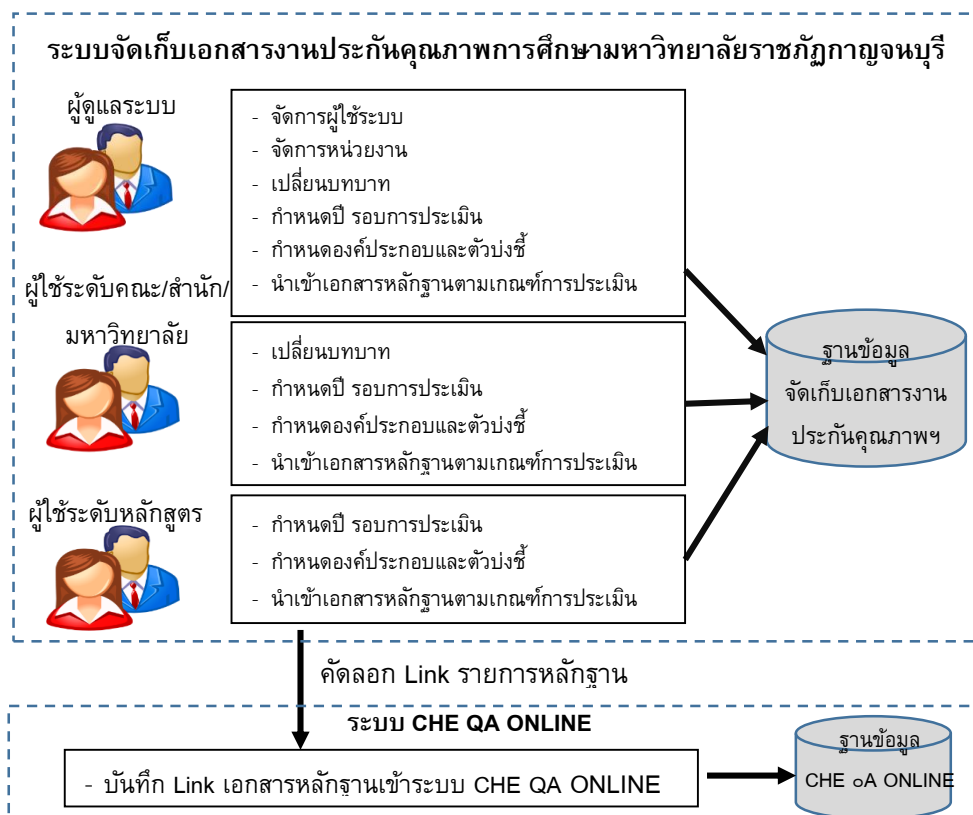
ระบบจัดเก็บเอกสารงานประกันคุณภาพการศึกษามหาวิทยาลัยราชภัฏกาญจนบุรี

ผู้ดูแลระบบ

- จัดการผู้ใช้ระบบ
- จัดการหน่วยงาน
- เปลี่ยนบทบาท
- กำหนดปี รอบการประเมิน
- กำหนดองค์ประกอบและตัวบ่งชี้
- นำเข้าเอกสารหลักฐานตามเกณฑ์การประเมิน

ผู้ใช้ระดับคณะ/สำนัก/มหาวิทยาลัย

- เปลี่ยนบทบาท
- กำหนดปี รอบการประเมิน
- กำหนดองค์ประกอบและตัวบ่งชี้
- นำเข้าเอกสารหลักฐานตามเกณฑ์การประเมิน

ผู้ใช้ระดับหลักสูตร

- กำหนดปี รอบการประเมิน
- กำหนดองค์ประกอบและตัวบ่งชี้
- นำเข้าเอกสารหลักฐานตามเกณฑ์การประเมิน

ฐานข้อมูล จัดเก็บเอกสารงานประกันคุณภาพฯ

คัดลอก Link รายการหลักฐาน

ระบบ CHE QA ONLINE

- บันทึก Link เอกสารหลักฐานเข้าระบบ CHE QA ONLINE

ฐานข้อมูล CHE QA ONLINE